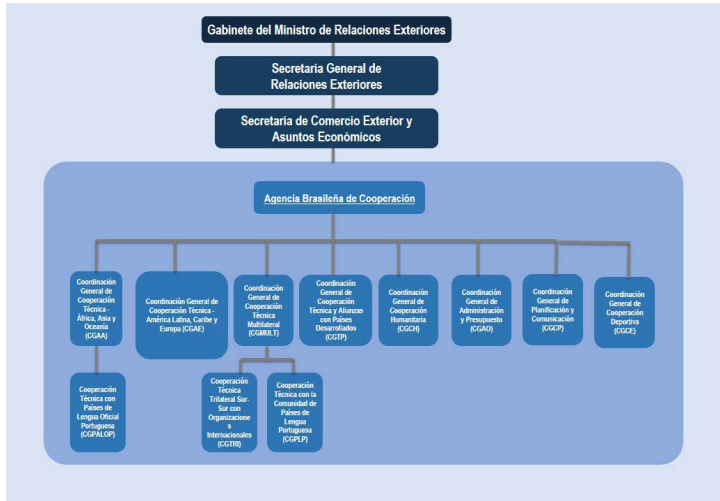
Gabinete del Ministro de Relaciones Exteriores

Secretaria General de Relaciones Exteriores

Secretaria de Comercio Exterior y Asuntos Económicos

Agencia Brasileña de Cooperación

Coordinación General de Cooperación Técnica - África, Asia y Oceanía (CGAA)

Coordinación General de Cooperación Técnica - América Latina, Caribe y Europa (CGAE)

Coordinación General de Cooperación Técnica Multilateral (CGMULT)

Coordinación General de Cooperación Técnica y Alianzas con Países Desarrollados (CGTP)

Coordinación General de Cooperación Humanitaria (CGCH)

Coordinación General de Administración y Presupuesto (CGAO)

Coordinación General de Planificación y Comunicación (CGCP)

Coordinación General de Cooperación Deportiva (CGCE)

Cooperación Técnica con Países de Lengua Oficial Portuguesa (CGPALOP)

Cooperación Técnica Trilateral Sur-Sur con Organizacione s Internacionales (CGTRI)

Cooperación Técnica con la Comunidad de Países de Lengua Portuguesa (CGPLP)